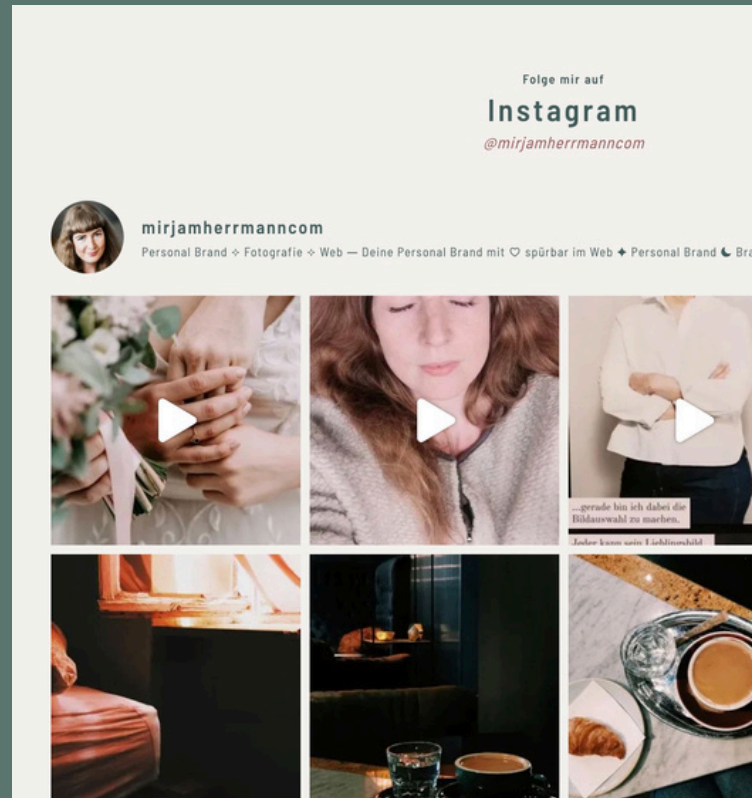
Folge mir auf

Instagram

@mirjamherrmanncom

mirjamherrmanncom

Personal Brand ✧ Fotografie ✧ Web — Deine Personal Brand mit ♡ spürbar im Web ✦ Personal Brand ☾ Br

...gerade bin ich dabei die Bildauswahl zu machen.

Jeder kann sein Lieblingsbild